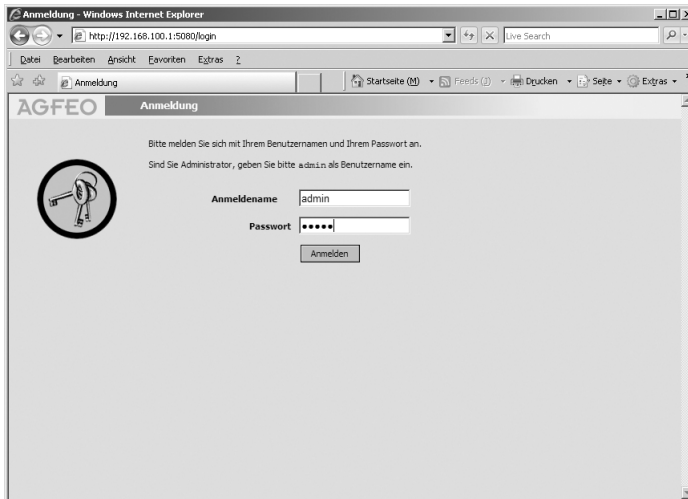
Anmeldung - Windows Internet Explorer

http://192.168.100.1:5080/login

Live Search

Datei Bearbeiten Ansicht Favoriten Extras ?

Anmeldung

Startseite (M) Feeds (J) Drucken Seite Extras

AGFEO

Anmeldung

Bitte melden Sie sich mit Ihrem Benutzernamen und Ihrem Passwort an.

Sind Sie Administrator, geben Sie bitte admin als Benutzername ein.

Anmeldename admin

Passwort •••••

Anmelden